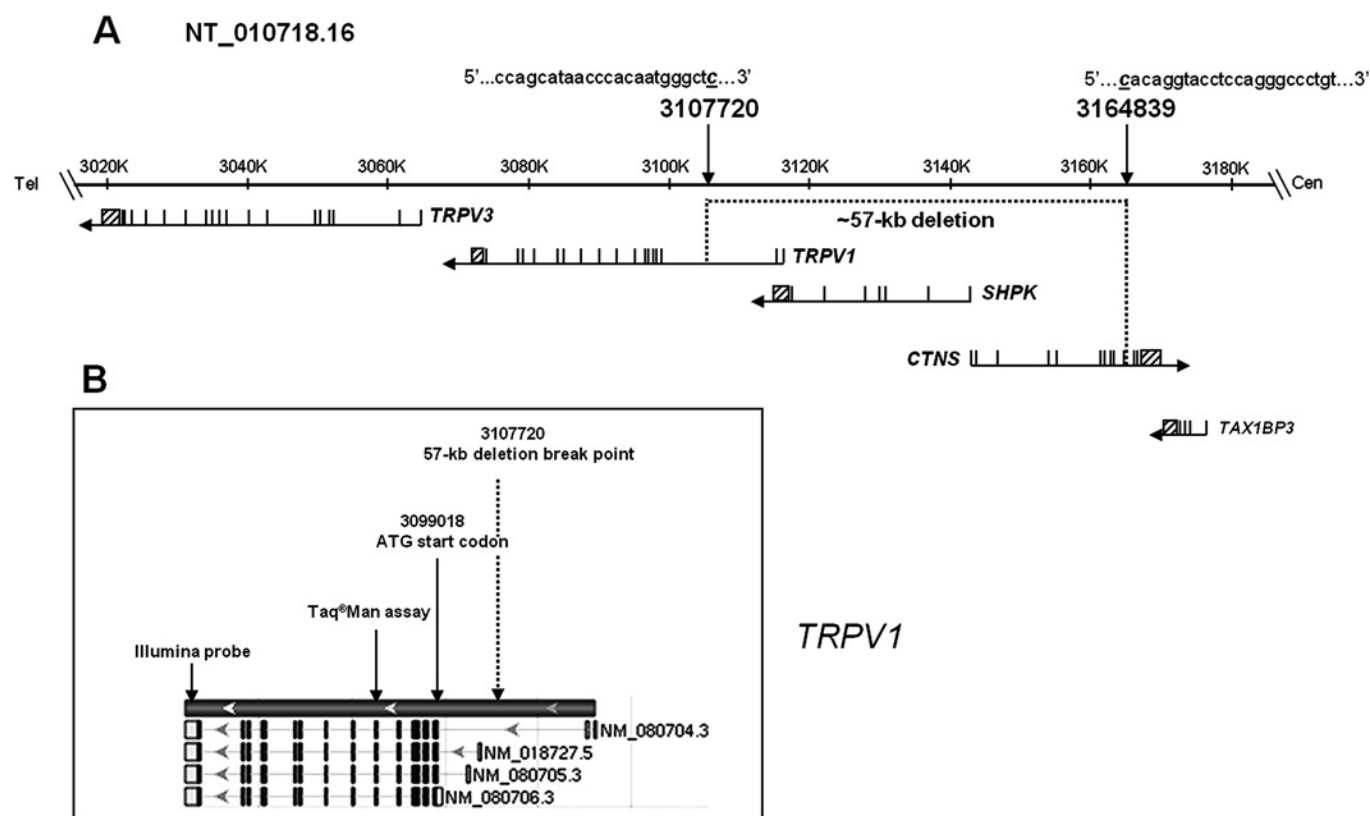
A NT_010718.16

5'...ccagcataacccacaatgggctc...3'
3107720

5'...cacaggtacctccagggccctgt...3'
3164839

Tel 3020K 3040K 3060K 3080K 3100K 3120K 3140K 3160K 3180K Cen

TRPV3

~57-kb deletion

TRPV1

SHPK

CTNS

TAX1BP3

B

3107720
57-kb deletion break point

3099018
ATG start codon

Taq®Man assay

Illumina probe

NM_080704.3
NM_018727.5
NM_080705.3
NM_080706.3

TRPV1